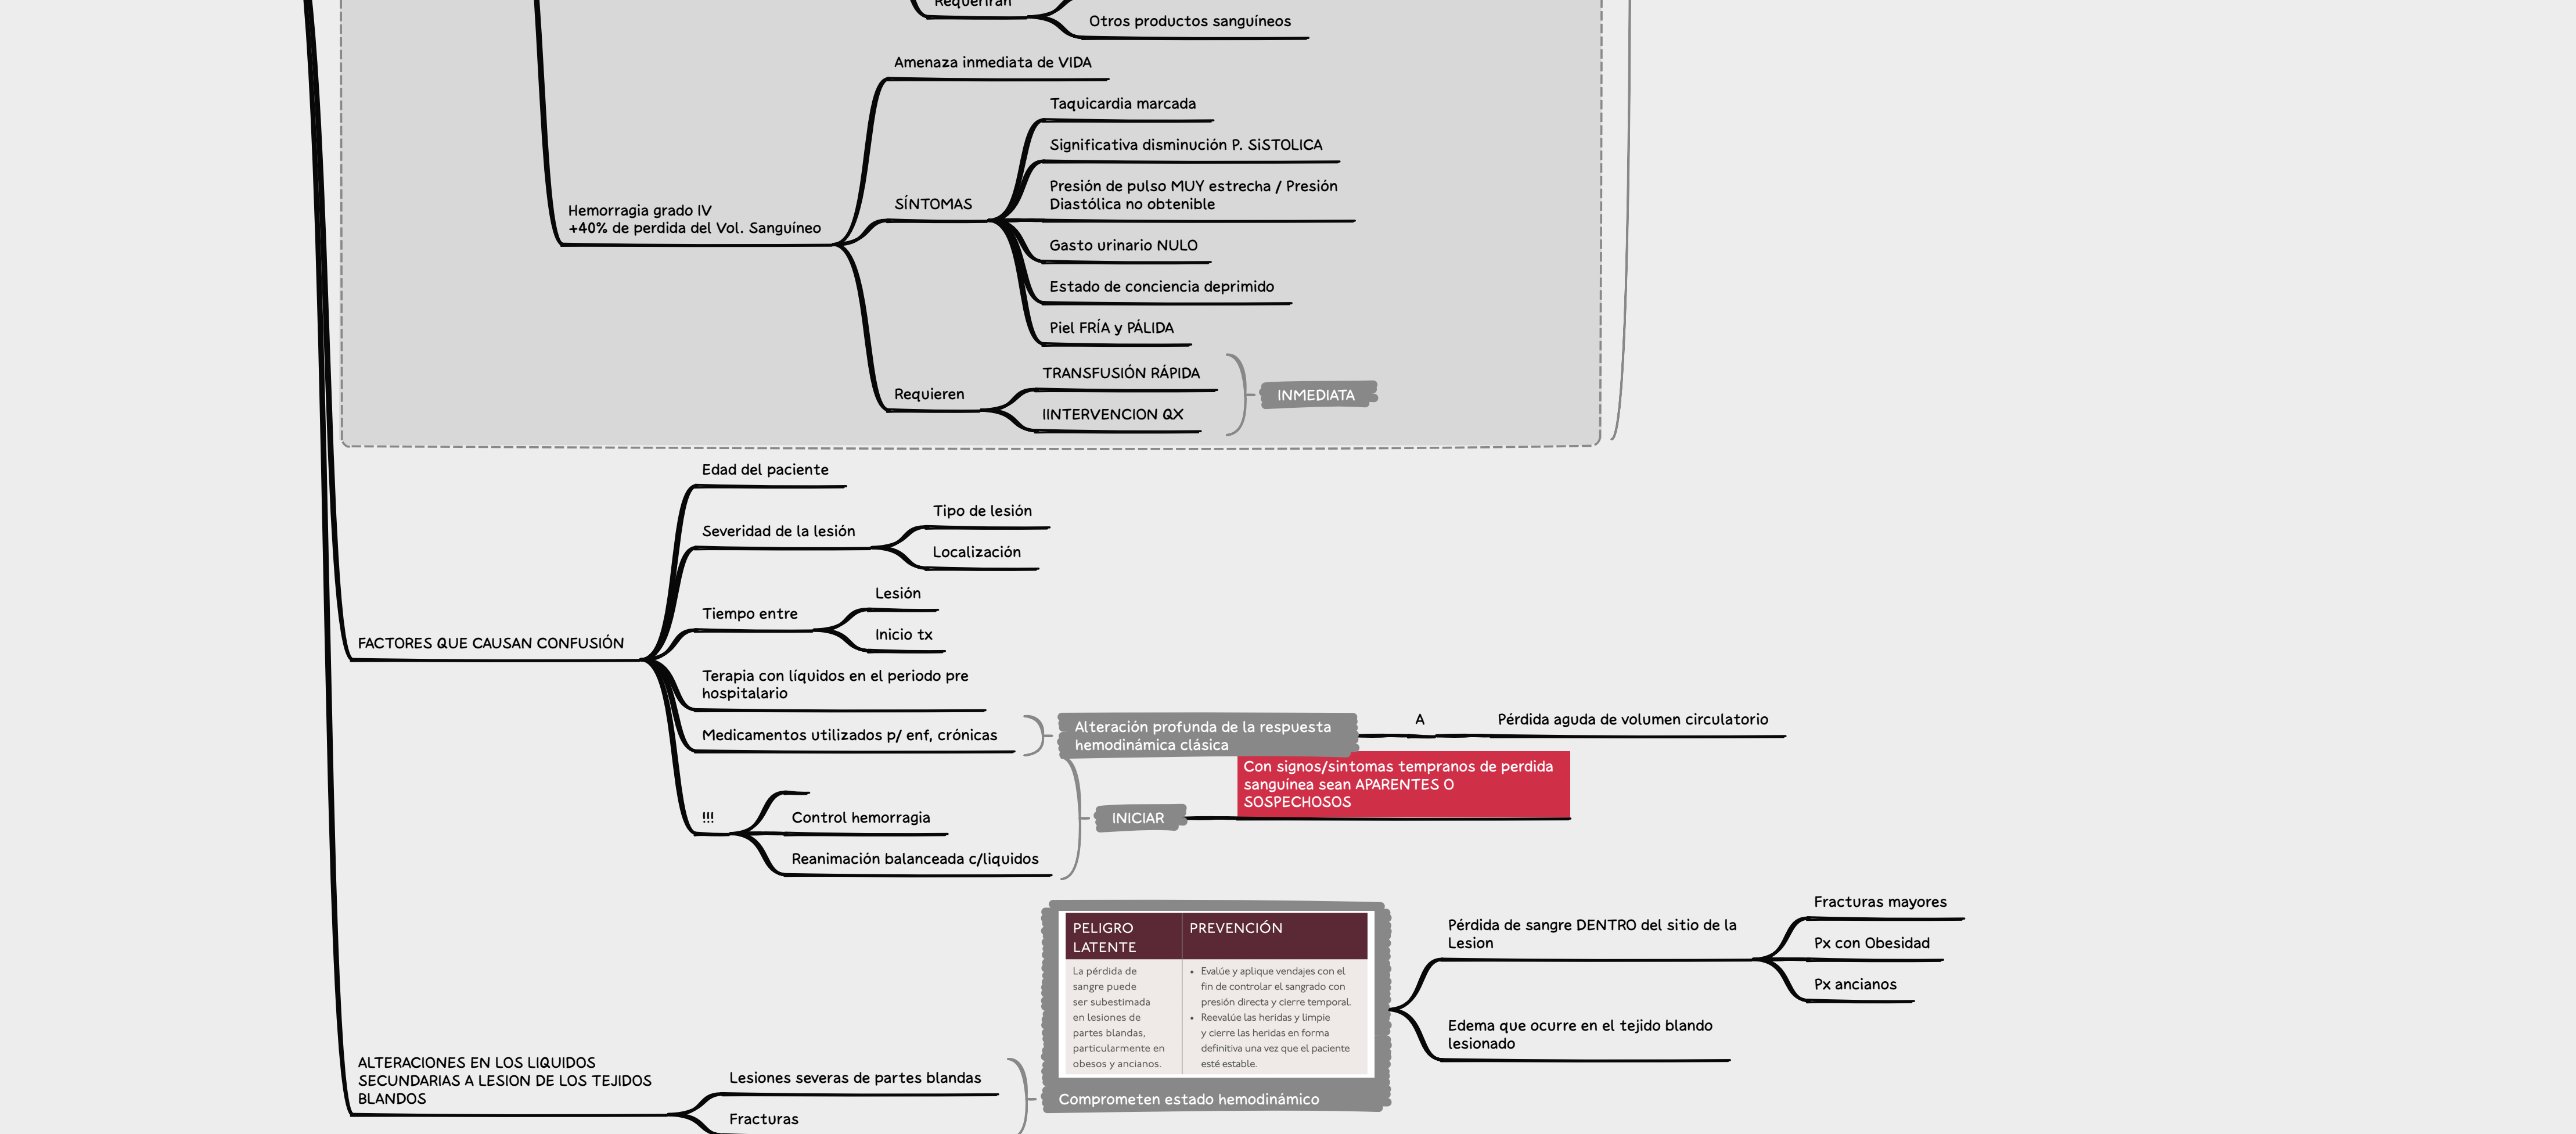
Requerirán

Otros productos sanguíneos

Hemorragia grado IV
+40% de perdida del Vol. Sanguíneo

Amenaza inmediata de VIDA

SÍNTOMAS

Taquicardia marcada

Significativa disminución P. SiSTOLICA

Presión de pulso MUY estrecha / Presión Diastólica no obtenible

Gasto urinario NULO

Estado de conciencia deprimido

Piel FRÍA y PÁLIDA

Requieren

TRANSFUSIÓN RÁPIDA

IINTERVENCION QX

INMEDIATA

FACTORES QUE CAUSAN CONFUSIÓN

Edad del paciente

Severidad de la lesión

Tipo de lesión

Localización

Tiempo entre

Lesión

Inicio tx

Terapia con líquidos en el periodo pre hospitalario

Medicamentos utilizados p/ enf, crónicas

Alteración profunda de la respuesta hemodinámica clásica

A

Pérdida aguda de volumen circulatorio

!!!

Control hemorragia

Reanimación balanceada c/liquidos

INICIAR

Con signos/sintomas tempranos de perdida sanguinea sean APARENTES O SOSPECHOSOS

ALTERACIONES EN LOS LIQUIDOS SECUNDARIAS A LESION DE LOS TEJIDOS BLANDOS

Lesiones severas de partes blandas

Fracturas

| PELIGRO LATENTE | PREVENCIÓN |
|---|---|
| La pérdida de sangre puede ser subestimada en lesiones de partes blandas, particularmente en obesos y ancianos. | • Evalúe y aplique vendajes con el fin de controlar el sangrado con presión directa y cierre temporal. • Reevalúe las heridas y limpie y cierre las heridas en forma definitiva una vez que el paciente esté estable. |

Comprometen estado hemodinámico

Pérdida de sangre DENTRO del sitio de la Lesion

Fracturas mayores

Px con Obesidad

Px ancianos

Edema que ocurre en el tejido blando lesionado